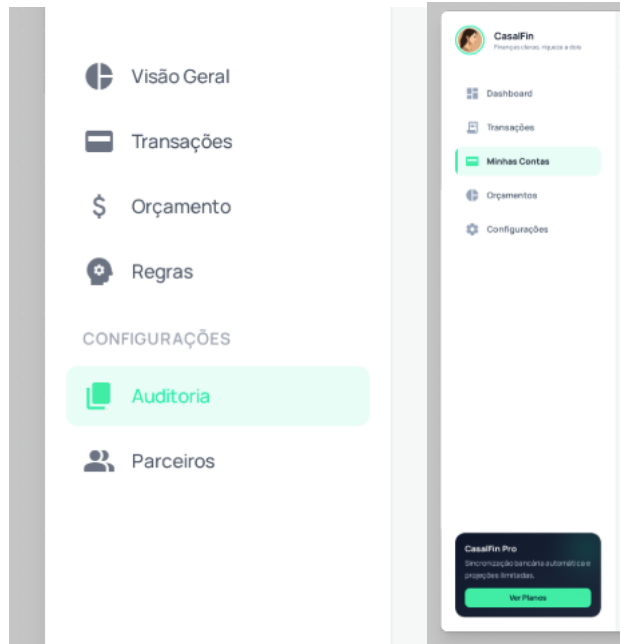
Visão Geral

Transações

Orçamento

Regras

CONFIGURAÇÕES

Auditoria

Parceiros

CasalFin
Finanças claras, riqueza a dois

Dashboard

Transações

Minhas Contas

Orçamentos

Configurações

CasalFin Pro
Sincronização bancária automática e projeções ilimitadas.

Ver Planos